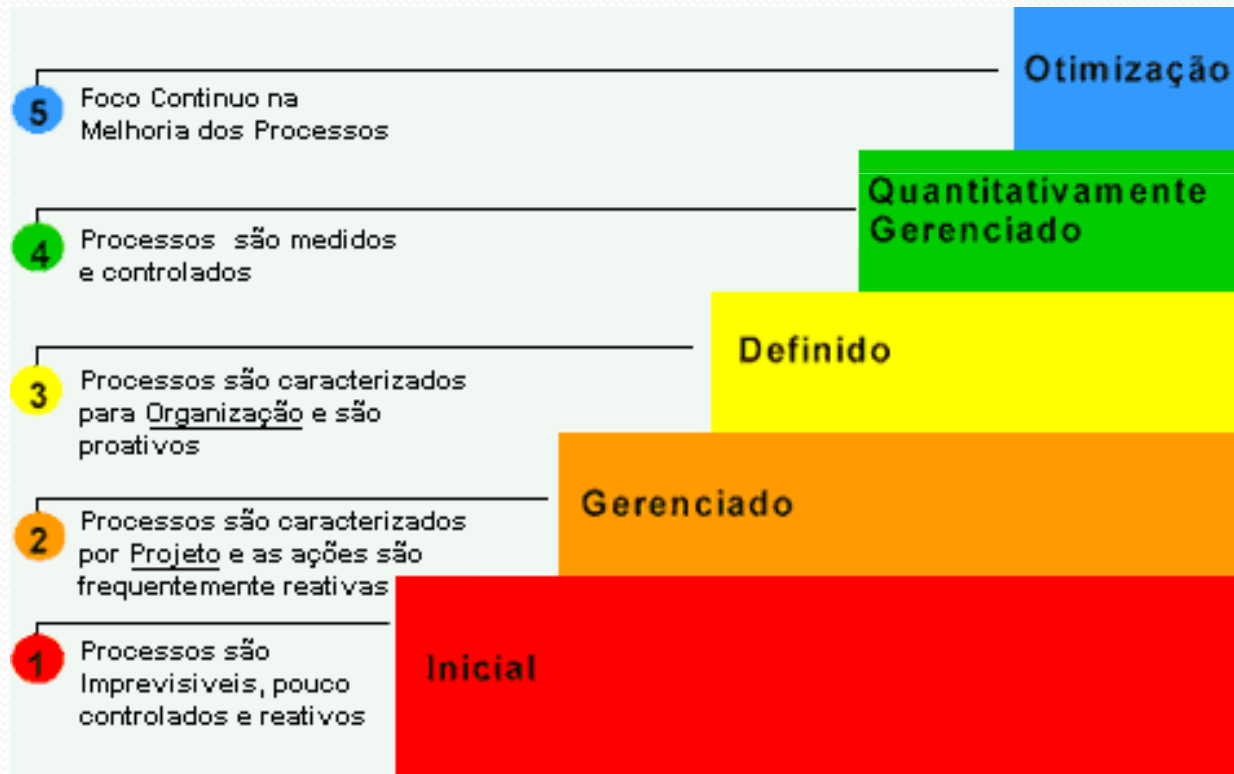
5 Foco Continuo na Melhoria dos Processos

Otimização

4 Processos são medidos e controlados

Quantitativamente Gerenciado

3 Processos são caracterizados para Organização e são proativos

Definido

2 Processos são caracterizados por Projeto e as ações são frequentemente reativas

Gerenciado

1 Processos são Imprevisiveis, pouco controlados e reativos

Inicial